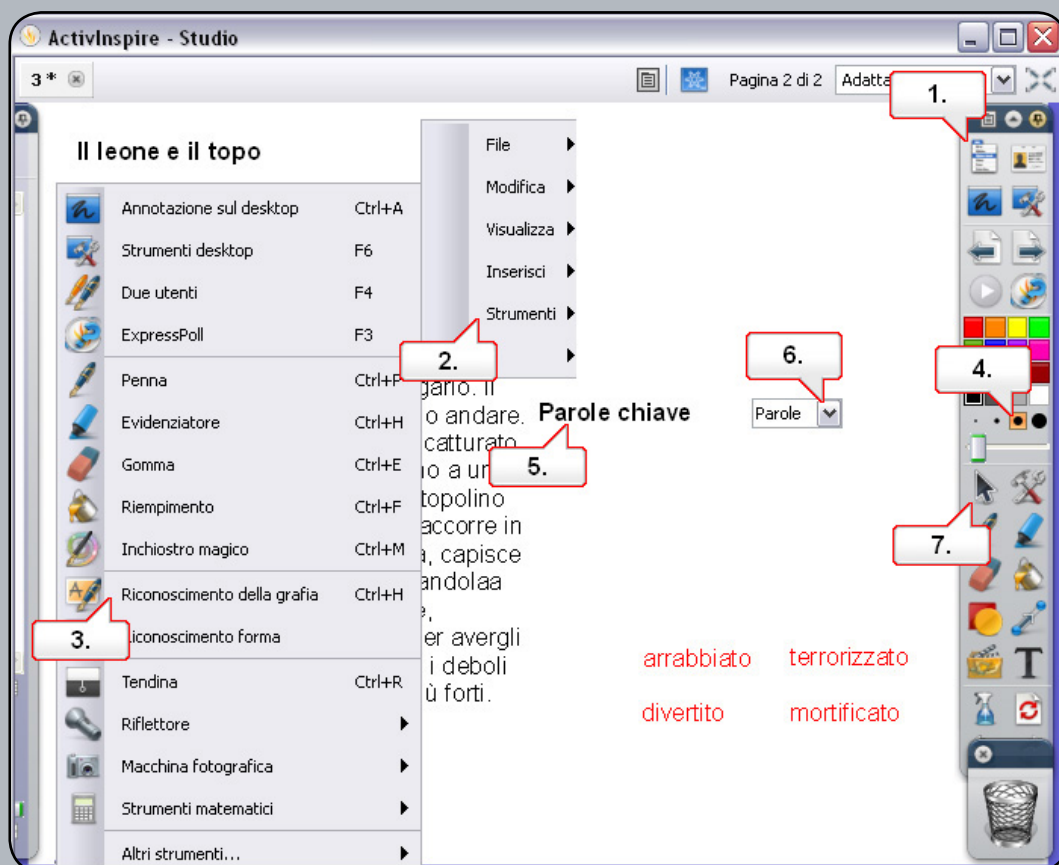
ActivInspire - Studio

3 *

Pagina 2 di 2 Adatta

1.

Il leone e il topo

File
Modifica
Visualizza
Inserisci
Strumenti

Annotazione sul desktop Ctrl+A
Strumenti desktop F6
Due utenti F4
ExpressPoll F3
Penna Ctrl+P
Evidenziatore Ctrl+H
Gomma Ctrl+E
Riempimento Ctrl+F
Inchiostro magico Ctrl+M
Riconoscimento della grafia Ctrl+H
Riconoscimento forma
Tendina Ctrl+R
Riflettore
Macchina fotografica
Strumenti matematici
Altri strumenti...

2.

3.

garlo. Il
o andare.
catturato
no a un
topolino
accorre in
a, capisce
andolaa
e.
er avergli
i deboli
ù forti.

Parole chiave

5.

6.

Parole

4.

7.

arrabbiato terrorizzato

divertito mortificato